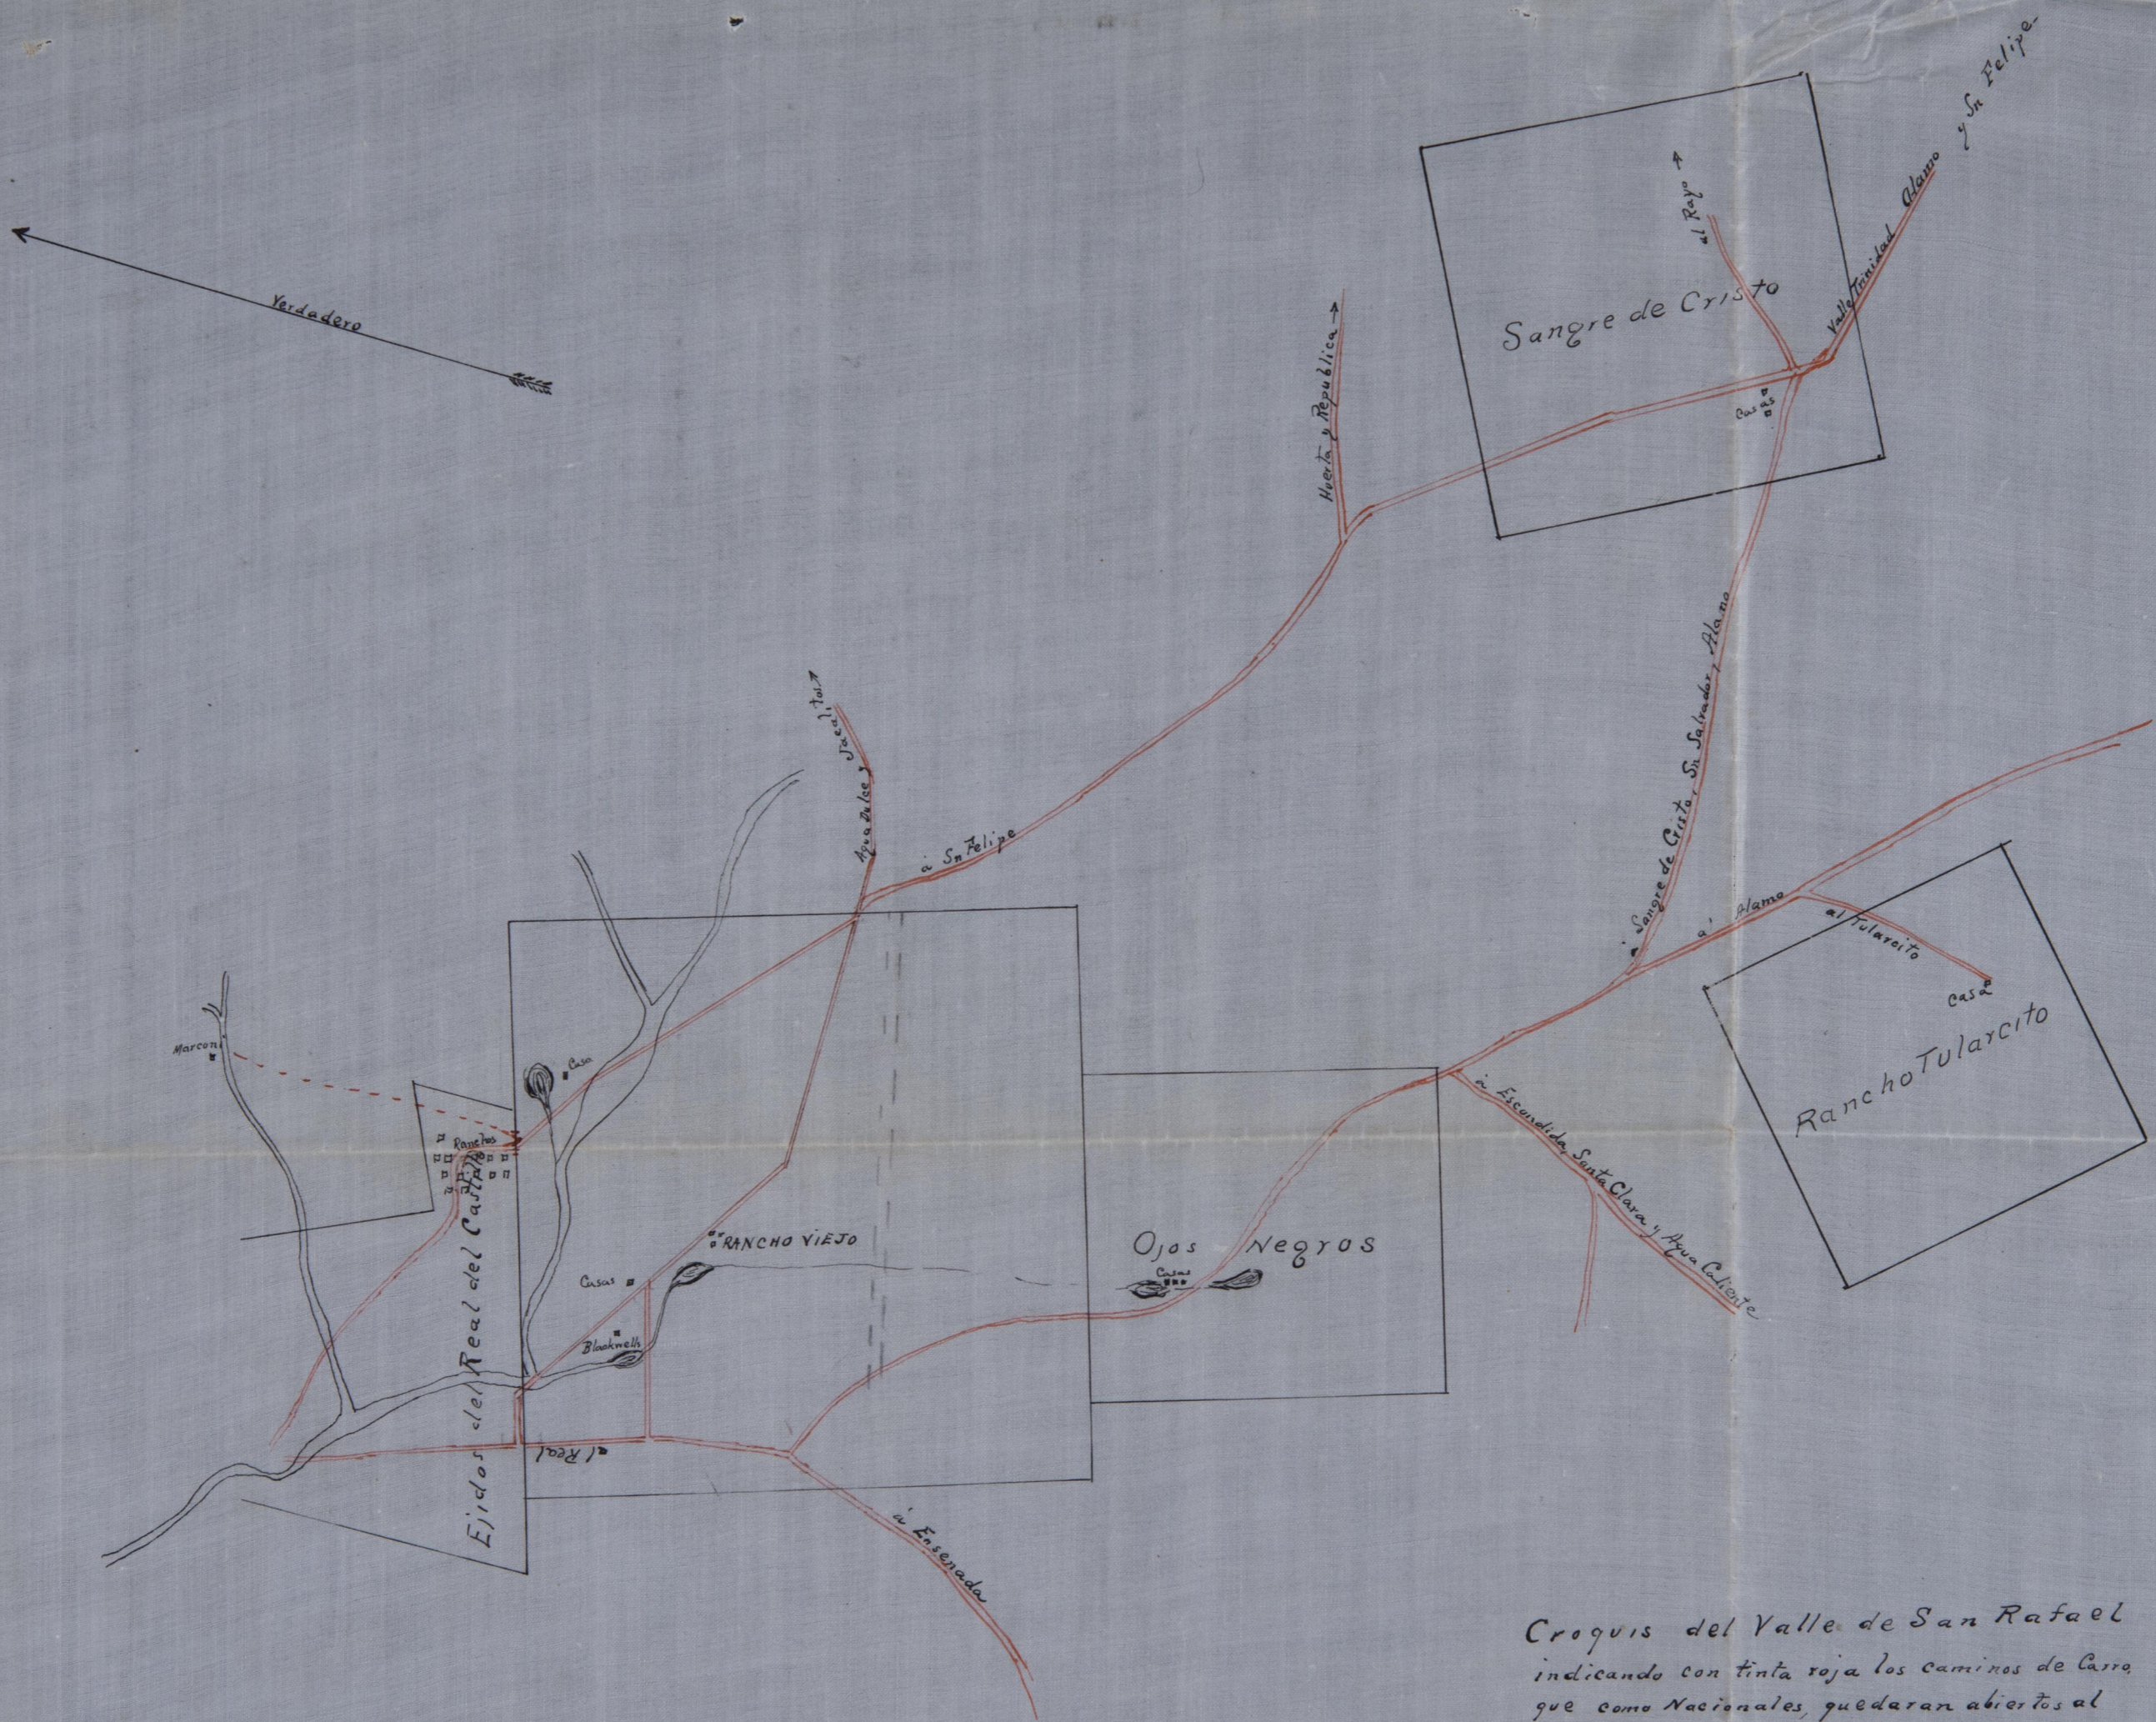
Verdadero

Sangre de Cristo

al Rayo

Valle Trinidad Alamo y Sn Felipe

Casas

Huerta y Republica

á Sn Felipe

Agua de San Jacinto

Marconi

Ranchos

Casa

Ejidos del Real del Castillo

RANCHO VIEJO

Casas

Blacknell

al Real

á Ensenada

Ojos Negros

Casas

á Sangre de Cristo, Sn Salvador, Alamo

á Alamo

al Tularcito

Casa

Rancho Tularcito

á Escondido, Santa Clara y Agua Caliente

Croquis del Valle de San Rafael
indicando con tinta roja los caminos de Carro que como Nacionales, quedaran abiertos al